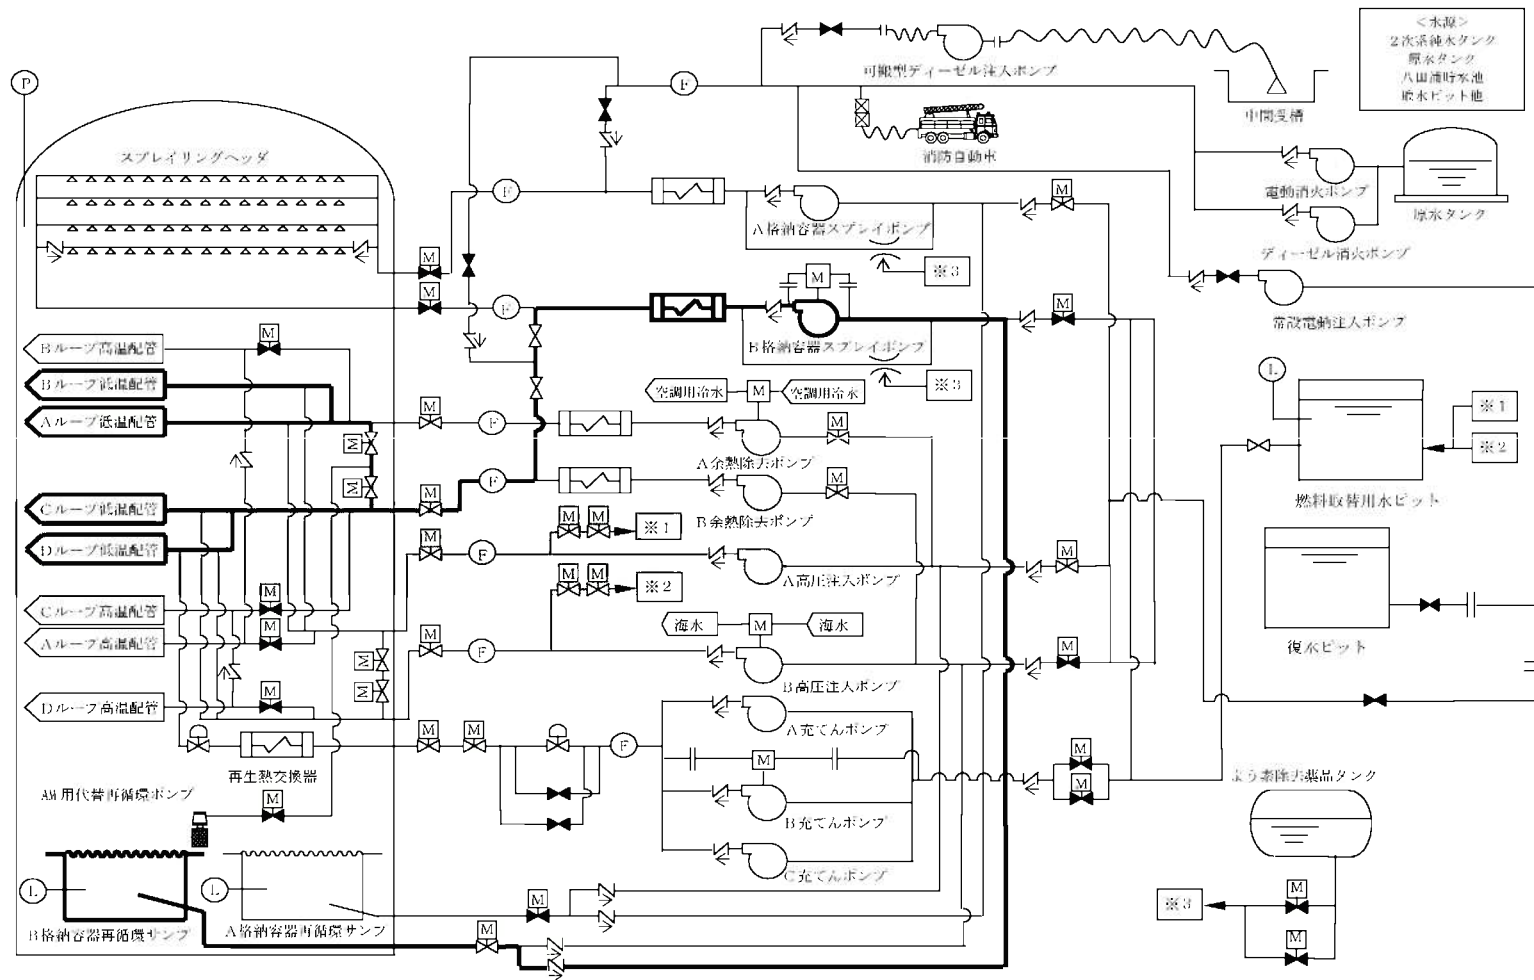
＜水源＞
2次系純水タンク
原水タンク
八田浦貯水池
原水ピット他

P

可搬型ディーゼル注入ポンプ

中間受槽

消防自動車

F

スプレイリングヘッダ

電動消火ポンプ

原水タンク

A格納容器スプレイポンプ

ディーゼル消火ポンプ

※3

常設電動注入ポンプ

Bループ高温配管
Bループ低温配管
Aループ低温配管

B格納容器スプレイポンプ

※3

空調用冷水
M
空調用冷水

L

※1
※2

A余熱除去ポンプ

燃料取替用水ピット

Cループ低温配管

B余熱除去ポンプ

※1

Dループ低温配管

A高圧注入ポンプ

※2

復水ピット

Cループ高温配管
Aループ高温配管

海水
M
海水

B高圧注入ポンプ

Dループ高温配管

A充てんポンプ

再生熱交換器

AM用代替再循環ポンプ

ほう素注入タンク

B充てんポンプ

C充てんポンプ

L
L

※3

B格納容器再循環サンプ
A格納容器再循環サンプ